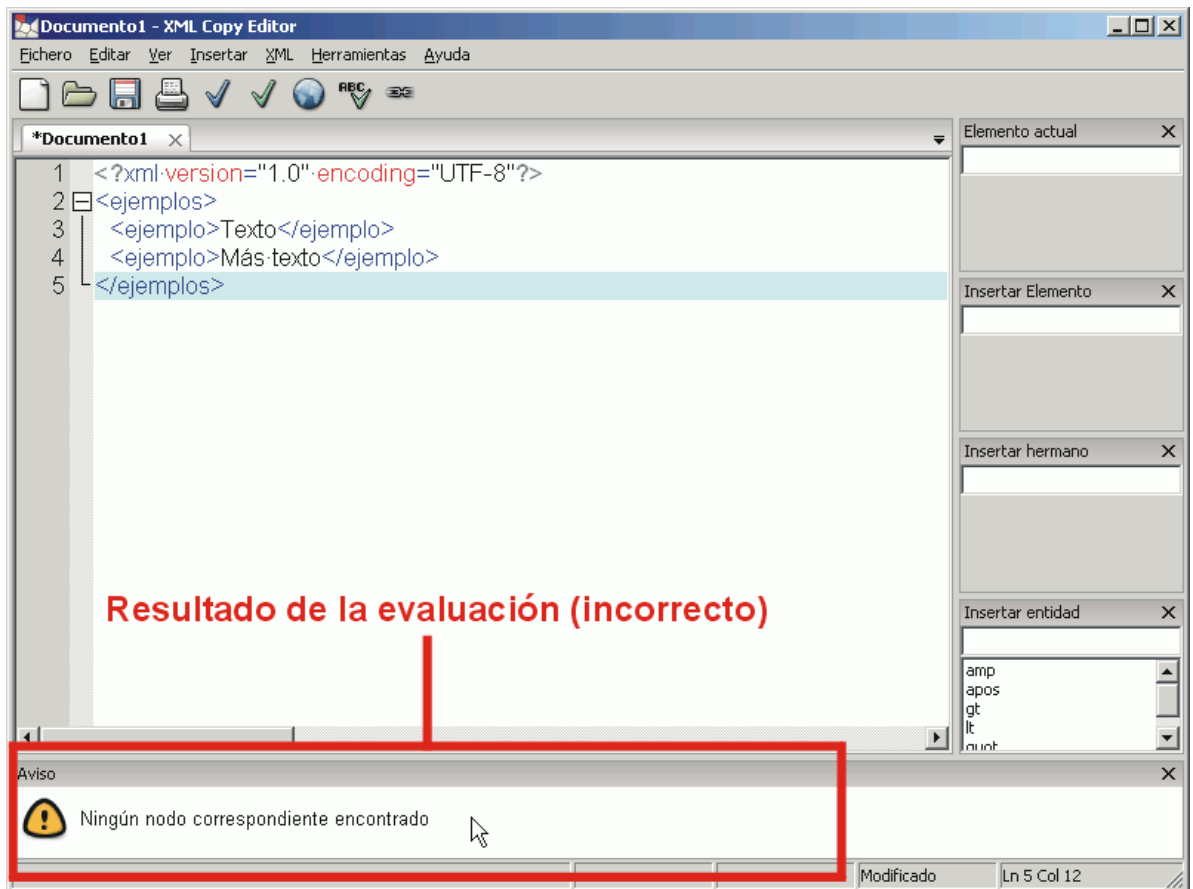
Documento1 - XML Copy Editor

Fichero Editar Ver Insertar XML Herramientas Ayuda

*Documento1

1 <?xml·version="1.0"·encoding="UTF-8"?>
2 <ejemplos>
3 <ejemplo>Texto</ejemplo>
4 <ejemplo>Más·texto</ejemplo>
5 </ejemplos>

Elemento actual

Insertar Elemento

Insertar hermano

Insertar entidad

amp
apos
gt
lt
quot

Resultado de la evaluación (incorrecto)

Aviso

Ningún nodo correspondiente encontrado

Modificado

Ln 5 Col 12